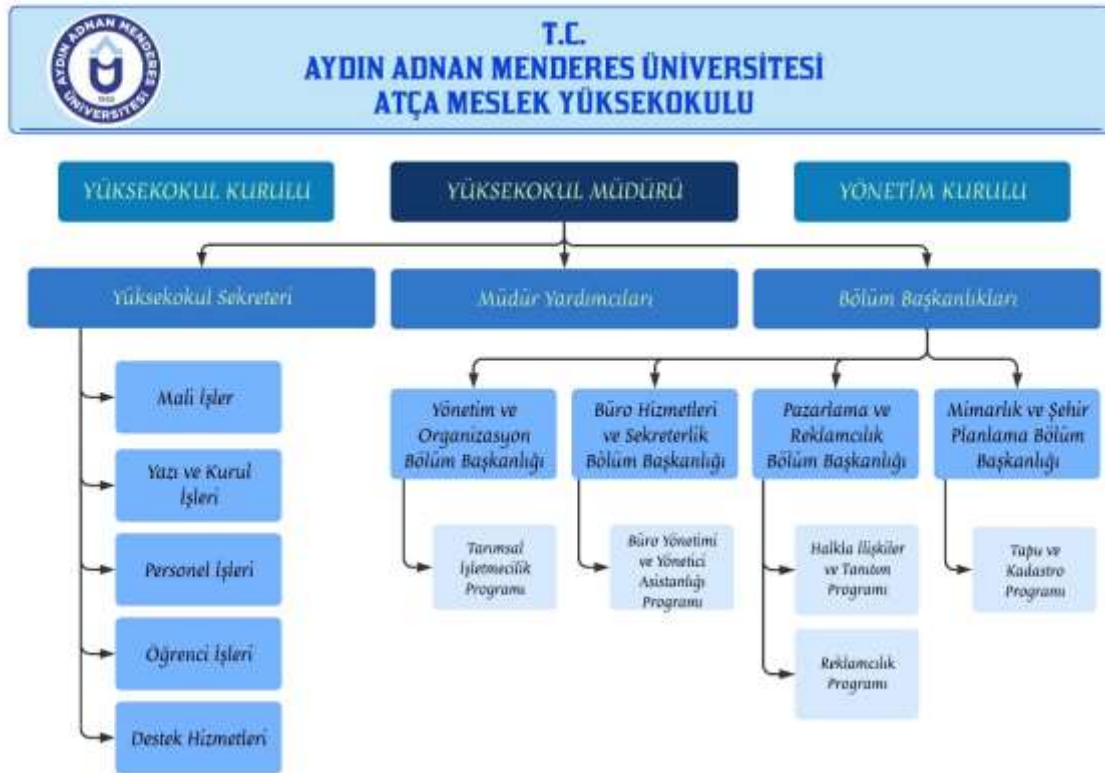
AYDIN ADNAN MENDERES ÜNİVERSİTESİ
1992

T.C.
AYDIN ADNAN MENDERES ÜNİVERSİTESİ
ATÇA MESLEK YÜKSEKOKULU

YÜKSEKOKUL KURULU

YÜKSEKOKUL MÜDÜRÜ

YÖNETİM KURULU

Yüksekokul Sekreteri

Müdür Yardımcıları

Bölüm Başkanlıkları

Mali İşler

Yazı ve Kurul İşleri

Personel İşleri

Öğrenci İşleri

Destek Hizmetleri

Yönetim ve Organizasyon Bölüm Başkanlığı

Tarımsal İşletmecilik Programı

Büro Hizmetleri ve Sekreterlik Bölüm Başkanlığı

Büro Yönetimi ve Yönetici Asistanlığı Programı

Pazarlama ve Reklamcılık Bölüm Başkanlığı

Halkla İlişkiler ve Tanıtım Programı

Reklamcılık Programı

Mimarlık ve Şehir Planlama Bölüm Başkanlığı

Tapu ve Kadastro Programı